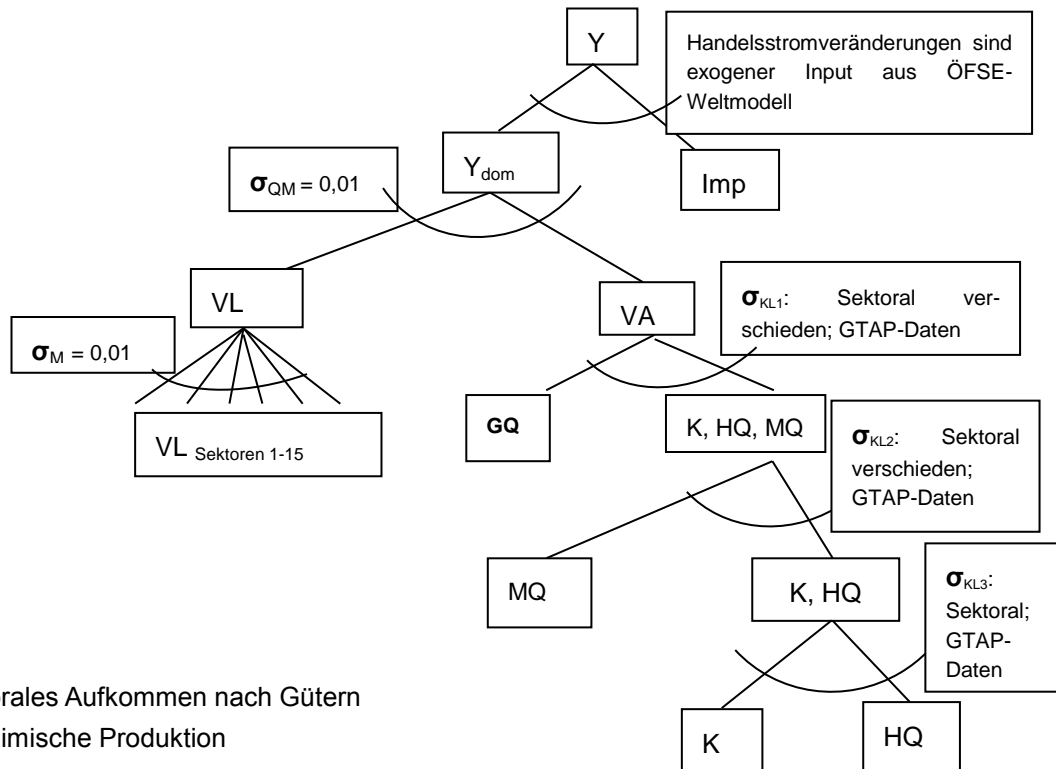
Y

Handelsstromveränderungen sind exogener Input aus ÖFSE-Weltmodell

$\sigma_{QM} = 0{,}01$

$Y_{dom}$

Imp

VL

$\sigma_M = 0{,}01$

VA

$\sigma_{KL1}$: Sektoral verschieden; GTAP-Daten

$VL_{\text{Sektoren 1-15}}$

GQ

K, HQ, MQ

$\sigma_{KL2}$: Sektoral verschieden; GTAP-Daten

MQ

K, HQ

$\sigma_{KL3}$: Sektoral; GTAP-Daten

rales Aufkommen nach Gütern

imische Produktion

K

HQ